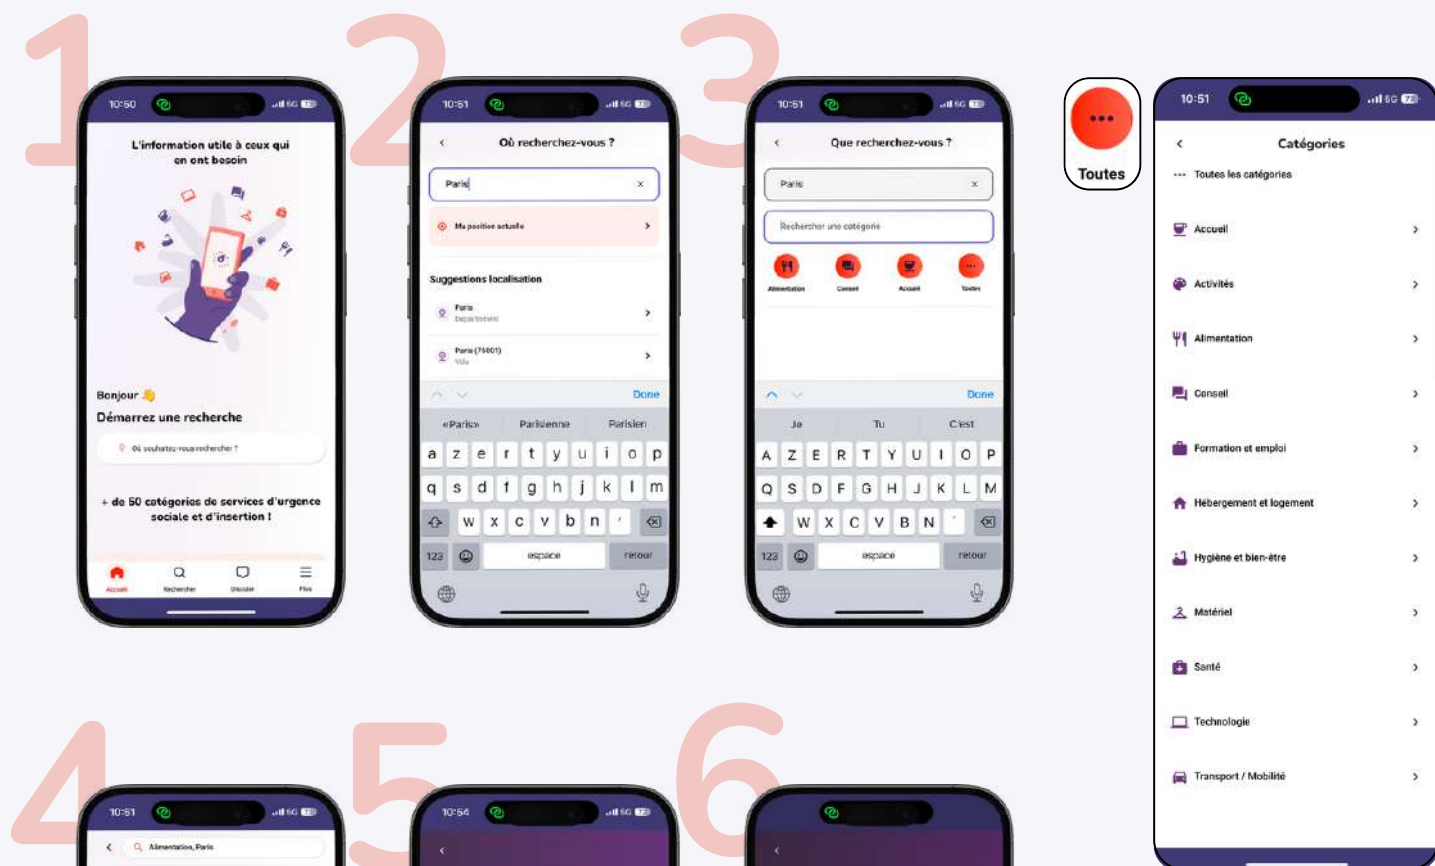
1

10:50 5G

L'information utile à ceux qui en ont besoin

Bonjour 👋
Démarrez une recherche

Où souhaitez-vous rechercher ?

+ de 50 catégories de services d'urgence sociale et d'insertion !

Accueil Rechercher Discuter Plus

2

10:51 5G

Où recherchez-vous ?

Paris

Ma position actuelle

Suggestions localisation

Paris
Département

Paris (75001)
Ville

Done

«Paris» Parisienne Parisien

a z e r t y u i o p
q s d f g h j k l m
w x c v b n

123 espace retour

3

10:51 5G

Que recherchez-vous ?

Paris

Rechercher une catégorie

Alimentation Conseil Accueil Toutes

Done

Je Tu C'est

A Z E R T Y U I O P
Q S D F G H J K L M
W X C V B N

123 espace retour

Toutes

10:51 5G

Catégories

Toutes les catégories

Accueil

Activités

Alimentation

Conseil

Formation et emploi

Hébergement et logement

Hygiène et bien-être

Matériel

Santé

Technologie

Transport / Mobilité

4

10:51 5G

Alimentation, Paris

5

10:54 5G

6